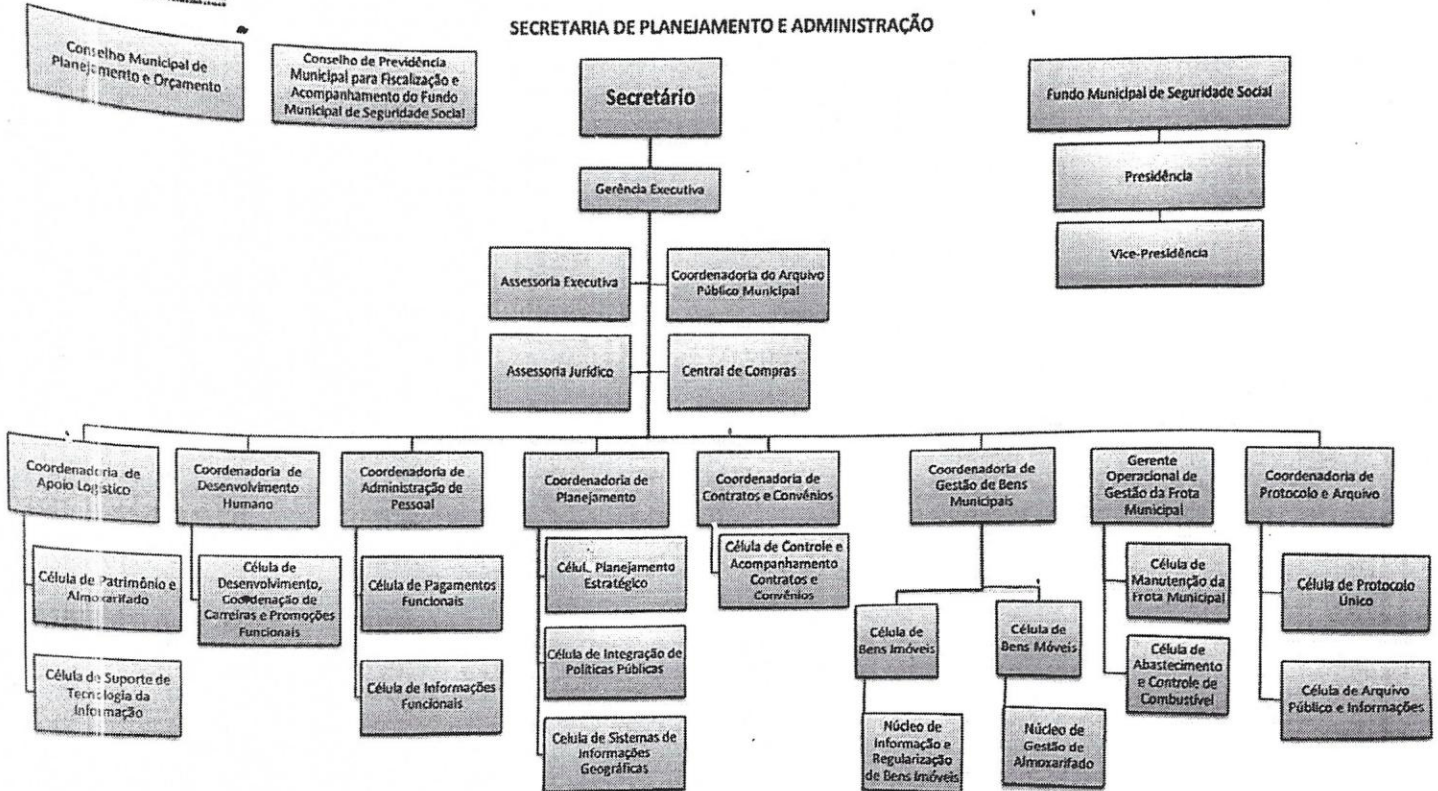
SECRETARIA DE PLANEJAMENTO E ADMINISTRAÇÃO

Conselho Municipal de Planejamento e Orçamento

Conselho de Previdência Municipal para Fiscalização e Acompanhamento do Fundo Municipal de Seguridade Social

Secretário

Gerência Executiva

Assessoria Executiva

Coordenadoria do Arquivo Público Municipal

Assessoria Jurídico

Central de Compras

Fundo Municipal de Seguridade Social

Presidência

Vice-Presidência

Coordenadoria de Apoio Logístico

Célula de Patrimônio e Almoxarifado

Célula de Suporte de Tecnologia da Informação

Coordenadoria de Desenvolvimento Humano

Célula de Desenvolvimento, Coordenação de Carreiras e Promoções Funcionais

Coordenadoria de Administração de Pessoal

Célula de Pagamentos Funcionais

Célula de Informações Funcionais

Coordenadoria de Planejamento

Célul. Planejamento Estratégico

Célula de Integração de Políticas Públicas

Celula de Sistemas de Informações Geográficas

Coordenadoria de Contratos e Convênios

Célula de Controle e Acompanhamento Contratos e Convênios

Coordenadoria de Gestão de Bens Municipais

Célula de Bens Imóveis

Núcleo de Informação e Regularização de Bens Imóveis

Célula de Bens Móveis

Núcleo de Gestão de Almoxarifado

Gerente Operacional de Gestão da Frota Municipal

Célula de Manutenção da Frota Municipal

Célula de Abastecimento e Controle de Combustível

Coordenadoria de Protocolo e Arquivo

Célula de Protocolo Único

Célula de Arquivo Público e Informações